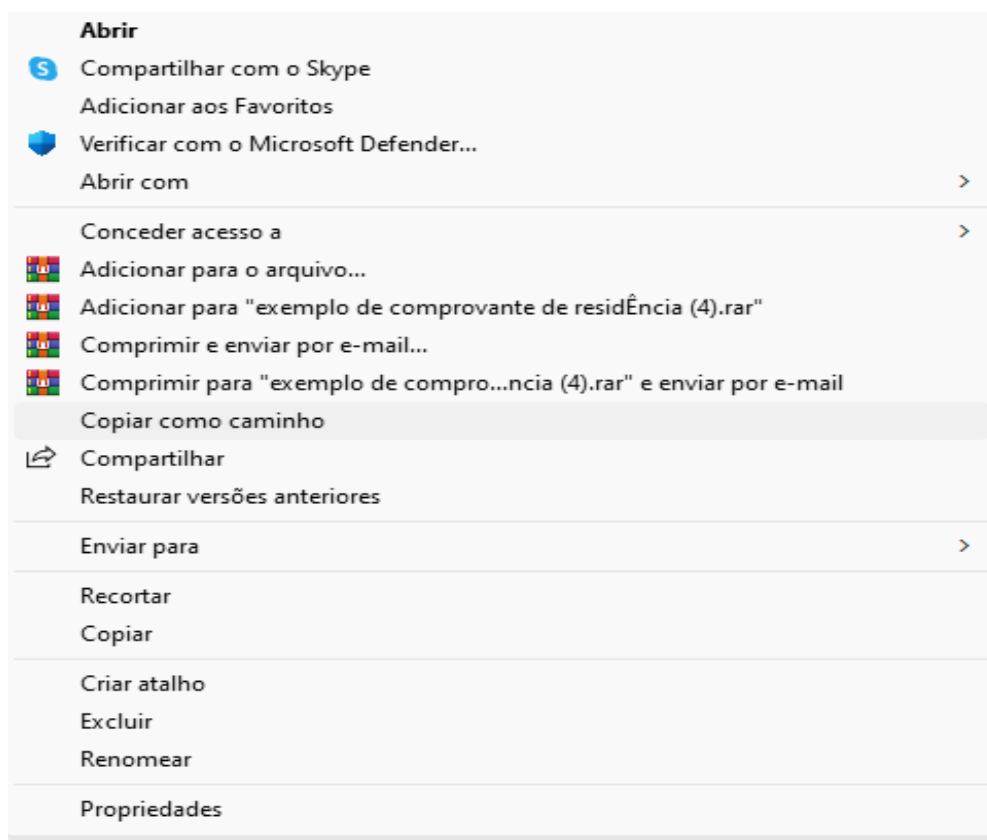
Abrir
Compartilhar com o Skype
Adicionar aos Favoritos
Verificar com o Microsoft Defender...
Abrir com >

Conceder acesso a >
Adicionar para o arquivo...
Adicionar para "exemplo de comprovante de residÊncia (4).rar"
Comprimir e enviar por e-mail...
Comprimir para "exemplo de compro...ncia (4).rar" e enviar por e-mail
Copiar como caminho
Compartilhar
Restaurar versões anteriores

Enviar para >

Recortar
Copiar

Criar atalho
Excluir
Renomear

Propriedades